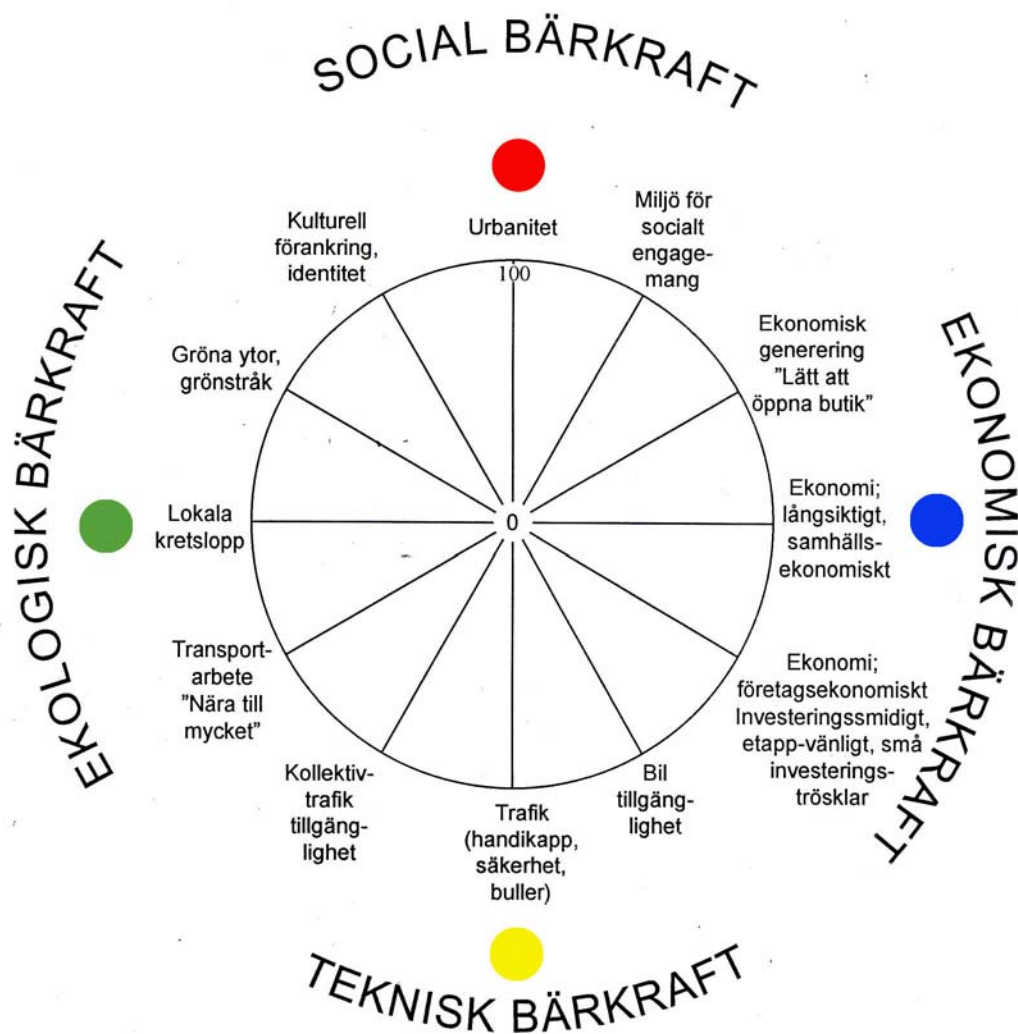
SOCIAL BÄRKRAFT

Urbanitet

100

Miljö för socialt engagemang

Ekonomisk generering ”Lätt att öppna butik”

EKONOMISK BÄRKRAFT

Ekonomi; långsiktigt, samhällsekonomiskt

Ekonomi; företagsekonomiskt Investeringssmidigt, etapp-vänligt, små investeringströsklar

Bil tillgänglighet

Trafik (handikapp, säkerhet, buller)

TEKNISK BÄRKRAFT

Kollektivtrafik tillgänglighet

Transportarbete ”Nära till mycket”

Lokala kretslopp

0

EKOLOGISK BÄRKRAFT

Gröna ytor, grönstråk

Kulturell förankring, identitet